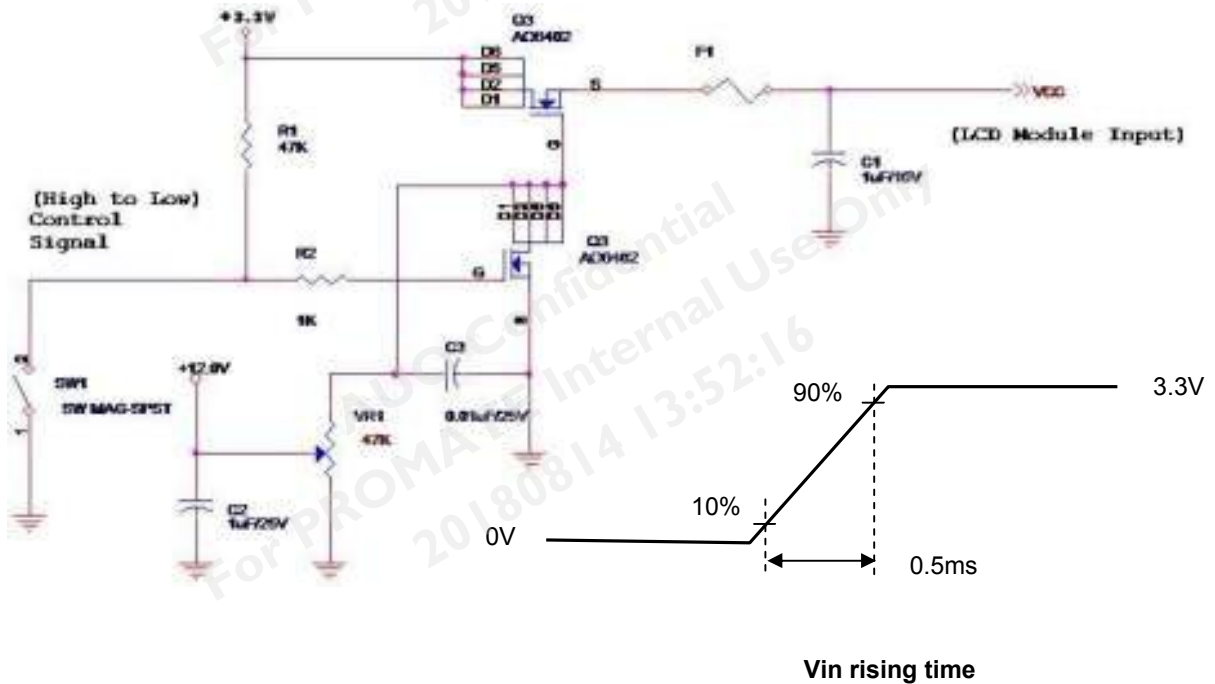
+3.3V

Q3
AO6402

D6
D5
D2
D1

S

F1

VCC

(LCD Module Input)

R1
47K

D

C1
1uF/16V

(High to Low)
Control
Signal

Q3
AO6402

R2

G

1K

S

SW1
SW MAG-SPST

+12.0V

C3

VR1
47K

0.01uF/25V

C2
1uF/25V

For PROMATE Internal Use Only
AUO Confidential
20180814 13:52:16

90%

3.3V

10%

0V

0.5ms

Vin rising time